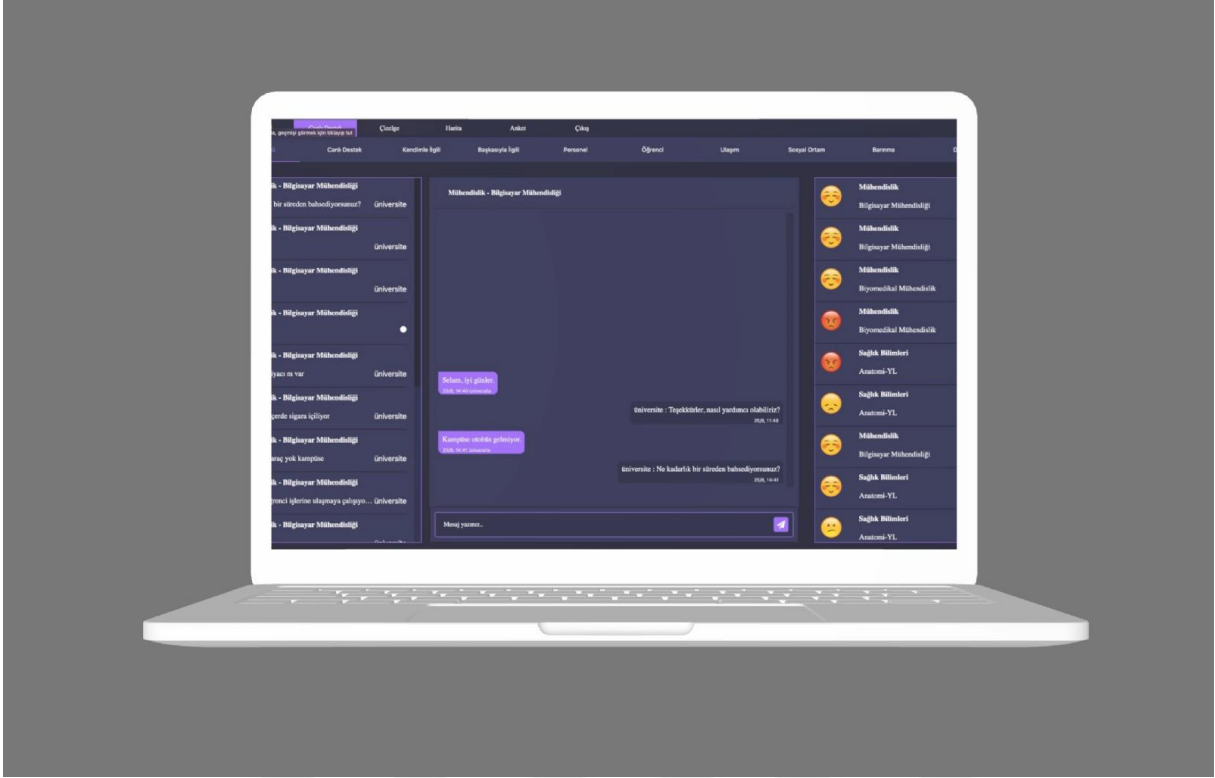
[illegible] geçmişi görmek için tıklayıp tut
Çizelge
Harita
Anket
Çıkış

Canlı Destek
Kendimle İlgili
Başkasıyla İlgili
Personel
Öğrenci
Ulaşım
Sosyal Ortam
Barınma

lik - Bilgisayar Mühendisliği
bir süreden bahsediyorsunuz?
üniversite
lik - Bilgisayar Mühendisliği
üniversite
lik - Bilgisayar Mühendisliği
üniversite
lik - Bilgisayar Mühendisliği
lik - Bilgisayar Mühendisliği
iyacı ın var
üniversite
lik - Bilgisayar Mühendisliği
çerde sigara içiliyor
üniversite
lik - Bilgisayar Mühendisliği
araç yok kampüse
üniversite
lik - Bilgisayar Mühendisliği
ğrenci işlerine ulaşmaya çalışıyo...
üniversite
lik - Bilgisayar Mühendisliği

Mühendislik - Bilgisayar Mühendisliği

Selam, iyi günler.
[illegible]

üniversite : Teşekkürler, nasıl yardımcı olabiliriz?
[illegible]

Kampüse otobüs gelmiyor
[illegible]

üniversite : Ne kadarlık bir süreden bahsediyorsunuz?
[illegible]

Mesaj yazınız..

Mühendislik
Bilgisayar Mühendisliği
Mühendislik
Bilgisayar Mühendisliği
Mühendislik
Biyomedikal Mühendislik
Mühendislik
Biyomedikal Mühendislik
Sağlık Bilimleri
Anatomi-YL
Sağlık Bilimleri
Anatomi-YL
Mühendislik
Bilgisayar Mühendisliği
Sağlık Bilimleri
Anatomi-YL
Sağlık Bilimleri
Anatomi-YL